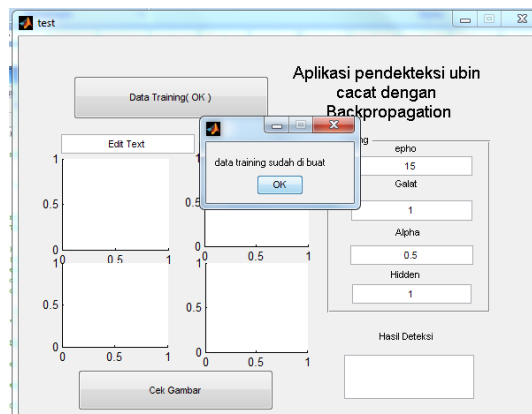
test

Aplikasi pendekteksi ubin cacat dengan Backpropagation

Data Training( OK )

Edit Text

data training sudah di buat

OK

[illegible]ng

epho

15

Galat

1

Alpha

0.5

Hidden

1

1

0.5

0

0 0.5 1

1

0.5

0

0 0.5 1

0.5

0

0 0.5 1

1

0.5

0

0 0.5 1

Hasil Deteksi

Cek Gambar